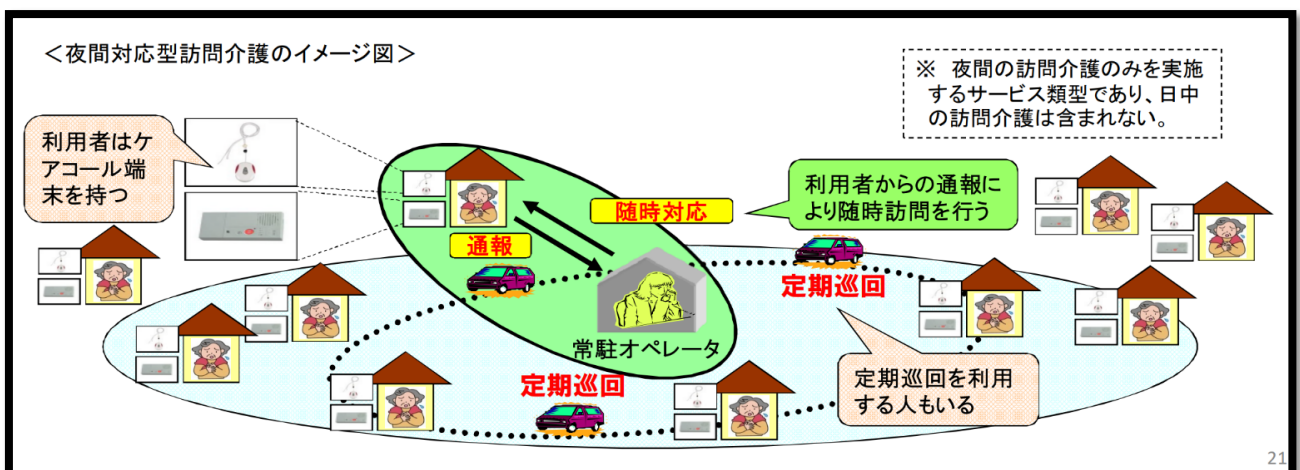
＜夜間対応型訪問介護のイメージ図＞

※ 夜間の訪問介護のみを実施するサービス類型であり、日中の訪問介護は含まれない。

利用者はケアコール端末を持つ

随時対応

利用者からの通報により随時訪問を行う

通報

定期巡回

常駐オペレータ

定期巡回

定期巡回を利用する人もいる

21